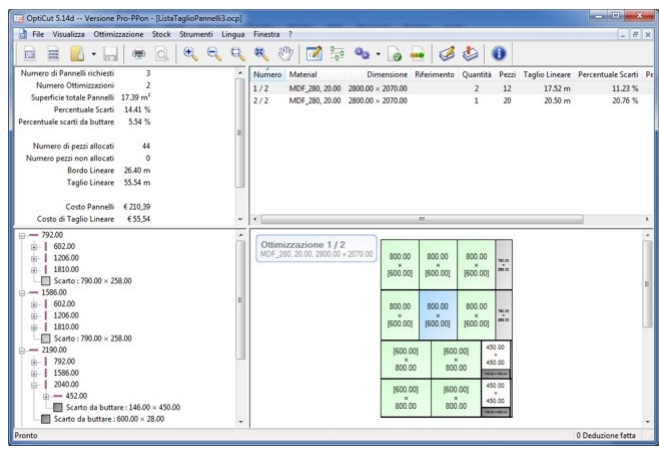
OptiCut 5.14d -- Versione Pro-PPon - [ListaTaglioPannelli3.ocp]

File Visualizza Ottimizzazione Stock Strumenti Lingua Finestra ?

| | |
|---|---|
| Numero di Pannelli richiesti | 3 |
| Numero Ottimizzazioni | 2 |
| Superficie totale Pannelli | 17.39 m² |
| Percentuale Scarti | 14.41 % |
| Percentuale scarti da buttare | 5.54 % |
| Numero di pezzi allocati | 44 |
| Numero pezzi non allocati | 0 |
| Bordo Lineare | 26.40 m |
| Taglio Lineare | 55.54 m |
| Costo Pannelli | € 210,39 |
| Costo di Taglio Lineare | € 55,54 |

| Numero | Material | Dimensione | Riferimento | Quantità | Pezzi | Taglio Lineare | Percentuale Scarti | Pe |
|---|---|---|---|---|---|---|---|---|
| 1 / 2 | MDF_280, 20.00 | 2800.00 × 2070.00 | | 2 | 12 | 17.52 m | 11.23 % | |
| 2 / 2 | MDF_280, 20.00 | 2800.00 × 2070.00 | | 1 | 20 | 20.50 m | 20.76 % | |

792.00
602.00
1206.00
1810.00
Scarto : 790.00 × 258.00
1586.00
602.00
1206.00
1810.00
Scarto : 790.00 × 258.00
2190.00
792.00
1586.00
2040.00
452.00
Scarto da buttare : 146.00 × 450.00
Scarto da buttare : 600.00 × 28.00

Ottimizzazione 1 / 2
MDF_280, 20.00, 2800.00 × 2070.00

800.00 × [600.00]
800.00 × [600.00]
800.00 × [600.00]
800.00 × [600.00]
800.00 × [600.00]
800.00 × [600.00]
[600.00] × 800.00
[600.00] × 800.00
450.00 × 450.00
[600.00] × 800.00
[600.00] × 800.00
450.00 × 450.00

Pronto
0 Deduzione fatta